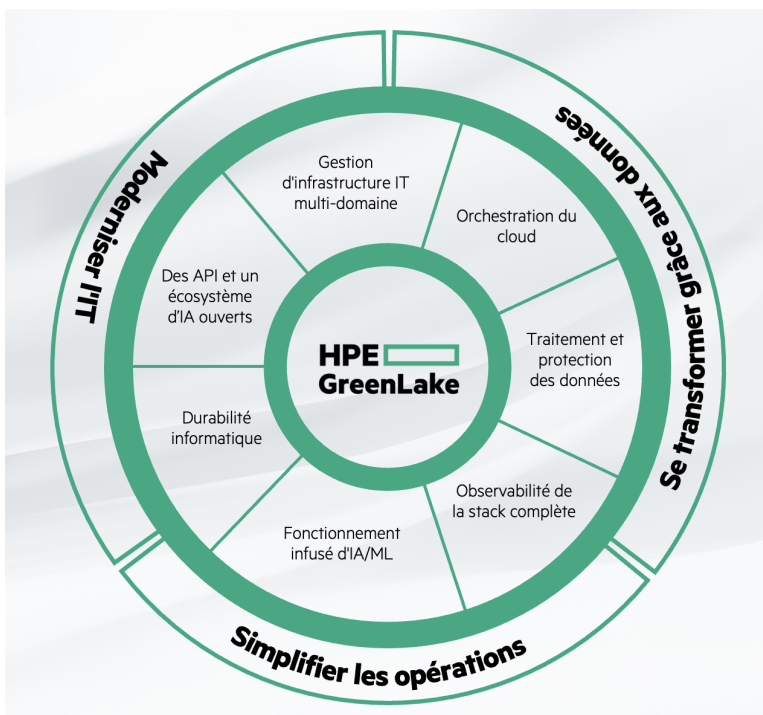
Moderniser l'IT

Se transformer grâce aux données

Simplifier les opérations

Gestion d'infrastructure IT multi-domaine

Orchestration du cloud

Traitement et protection des données

Observabilité de la stack complète

Fonctionnement infusé d'IA/ML

Durabilité informatique

Des API et un écosystème d'IA ouverts

HPE GreenLake